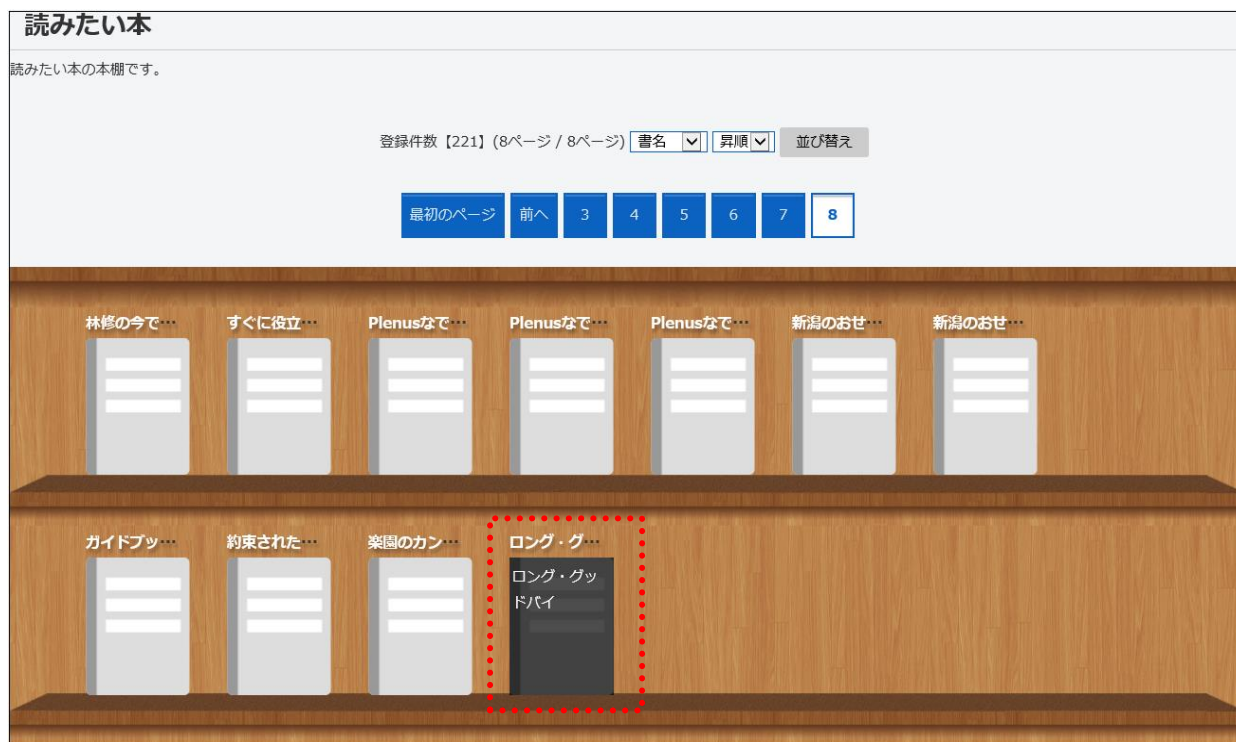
読みたい本

読みたい本の本棚です。

登録件数【221】(8ページ / 8ページ) 書名 昇順 並び替え

最初のページ 前へ 3 4 5 6 7 8

林修の今で… すぐに役立… Plenusなで… Plenusなで… Plenusなで… 新潟のおせ… 新潟のおせ…

ガイドブッ… 約束された… 楽園のカン… ロング・グ…

ロング・グッドバイ